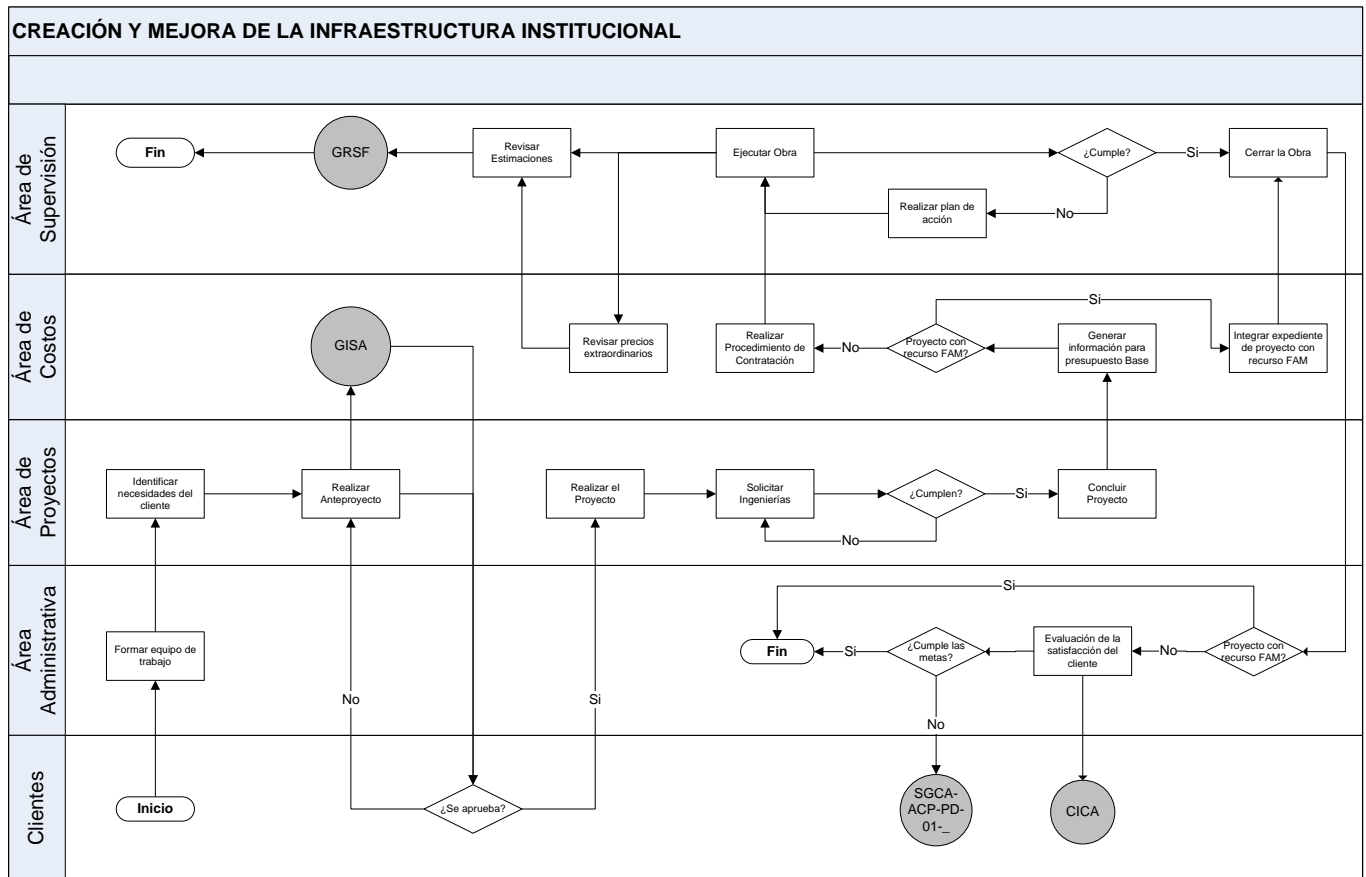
CREACIÓN Y MEJORA DE LA INFRAESTRUCTURA INSTITUCIONAL

Área de Supervisión

Fin

GRSF

Revisar Estimaciones

Ejecutar Obra

¿Cumple?

Si

Cerrar la Obra

Realizar plan de acción

No

Área de Costos

GISA

Revisar precios extraordinarios

Realizar Procedimiento de Contratación

No

Proyecto con recurso FAM?

Generar información para presupuesto Base

Si

Integrar expediente de proyecto con recurso FAM

Área de Proyectos

Identificar necesidades del cliente

Realizar Anteproyecto

Realizar el Proyecto

Solicitar Ingenierías

¿Cumplen?

Si

Concluir Proyecto

No

Área Administrativa

Formar equipo de trabajo

Si

Fin

Si

¿Cumple las metas?

Evaluación de la satisfacción del cliente

No

Proyecto con recurso FAM?

No

Si

No

Clientes

Inicio

¿Se aprueba?

SGCA-ACP-PD-01-_

CICA